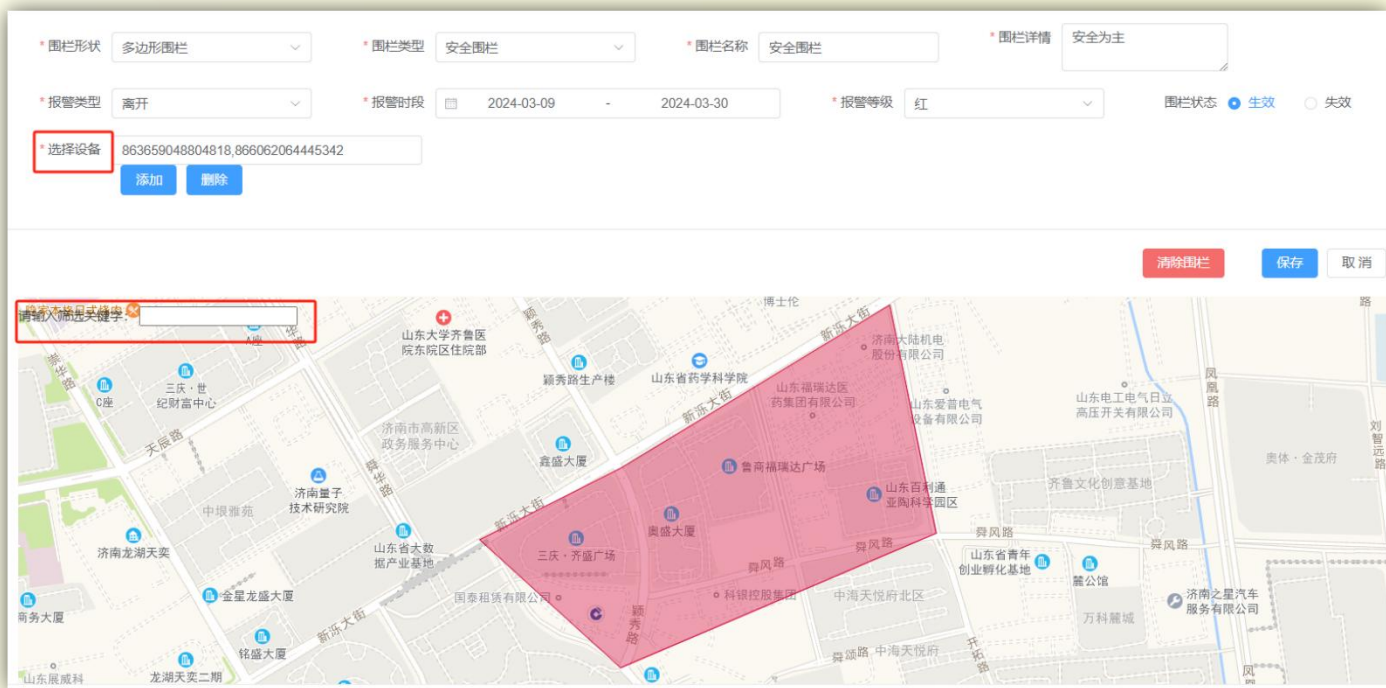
* 围栏形状 多边形围栏
* 围栏类型 安全围栏
* 围栏名称 安全围栏
* 围栏详情 安全为主

* 报警类型 离开
* 报警时段 2024-03-09 - 2024-03-30
* 报警等级 红
围栏状态 生效 失效

* 选择设备 863659048804818,866062064445342
添加 删除

清除围栏 保存 取消

请输入筛选关键字

博士伦
新泺大街
山东大学齐鲁医院东院区住院部
颖秀路
济南大陆机电股份有限公司
颖秀路生产楼
山东省药学科学院
山东福瑞达医药集团有限公司
山东爱普电气设备有限公司
山东电工电气日立高压开关有限公司
凤凰路
刘智远路
A座
三庆·世纪财富中心
C座
天辰路
济南市高新区政务服务中心
鑫盛大厦
鲁商福瑞达广场
奥体·金茂府
新泺大街
舜华路
山东百利通亚陶科学园区
齐鲁文化创意基地
济南量子技术研究院
中坝雅苑
奥盛大厦
舜风路
舜风路
三庆·齐盛广场
山东省大数据产业基地
山东省青年创业孵化基地
麓公馆
舜风路
济南龙湖天奕
舜风路
济南之星汽车服务有限公司
金星龙盛大厦
国泰租赁有限公司
科银控股集团
中海天悦府北区
颖秀路
万科麓城
商务大厦
新泺大街
铭盛大厦
舜迹路 中海天悦府
开拓路
山东展威科
龙湖天奕二期
路